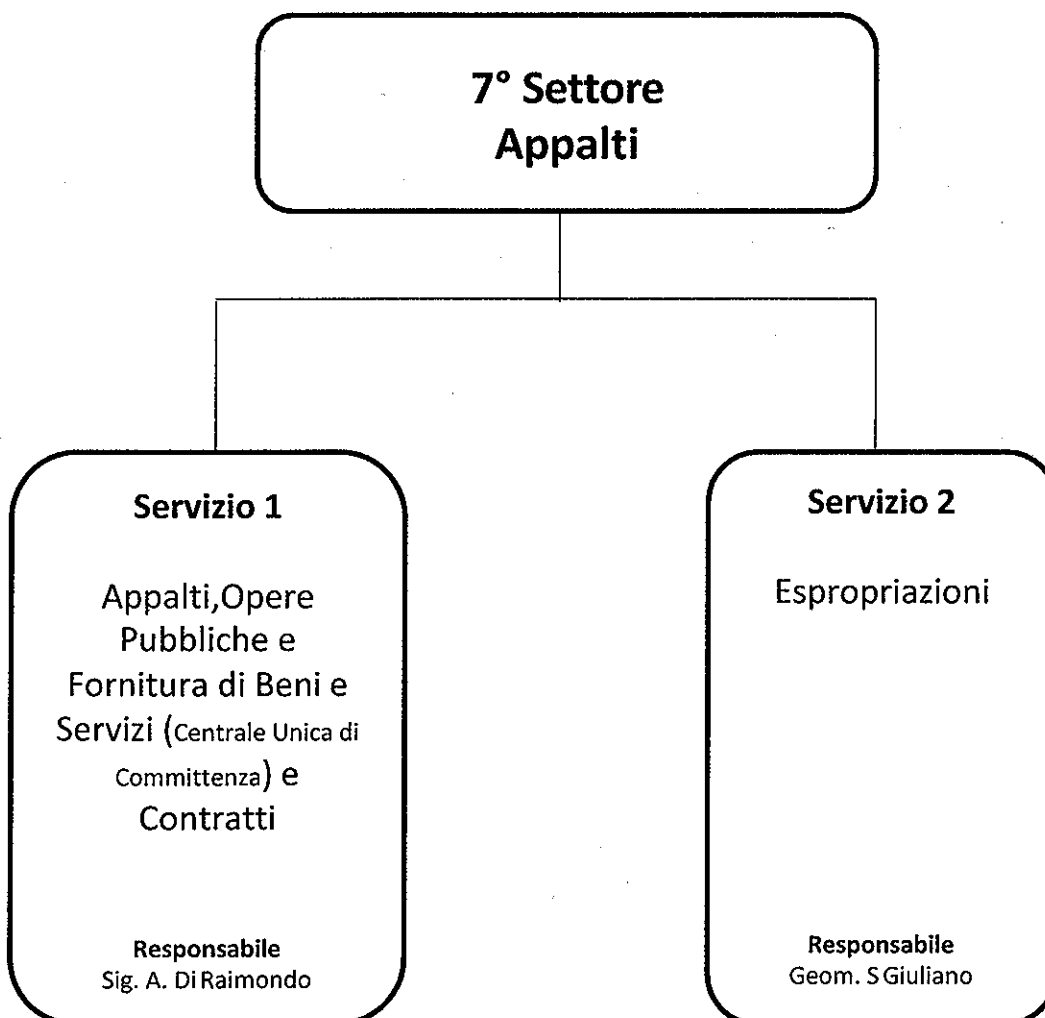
7° Settore
Appalti

Servizio 1

Appalti,Opere Pubbliche e Fornitura di Beni e Servizi (Centrale Unica di Committenza) e Contratti

Responsabile
Sig. A. Di Raimondo

Servizio 2

Espropriazioni

Responsabile
Geom. S Giuliano